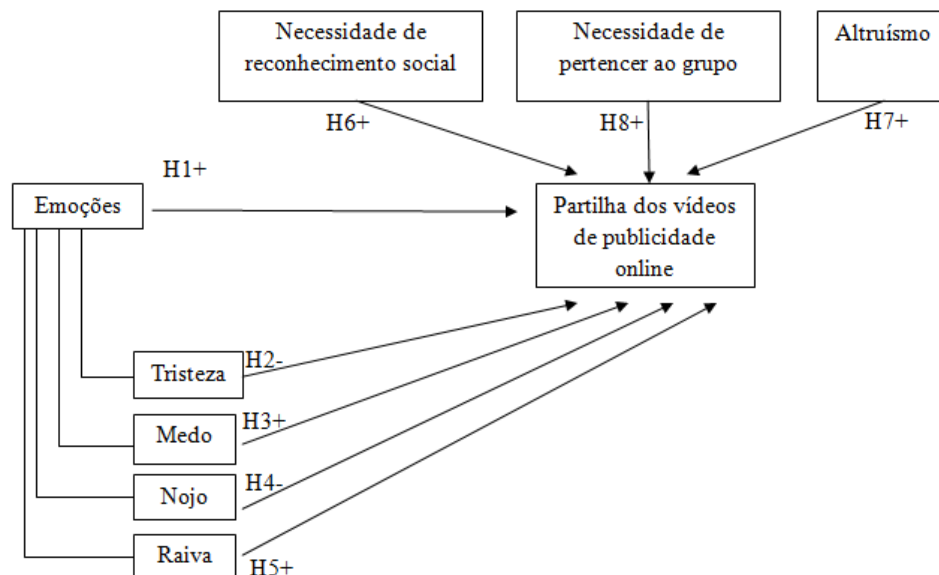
Necessidade de reconhecimento social

Necessidade de pertencer ao grupo

Altruísmo

H6+

H8+

H7+

H1+

Emoções

Partilha dos vídeos de publicidade online

Tristeza

H2-

Medo

H3+

Nojo

H4-

Raiva

H5+